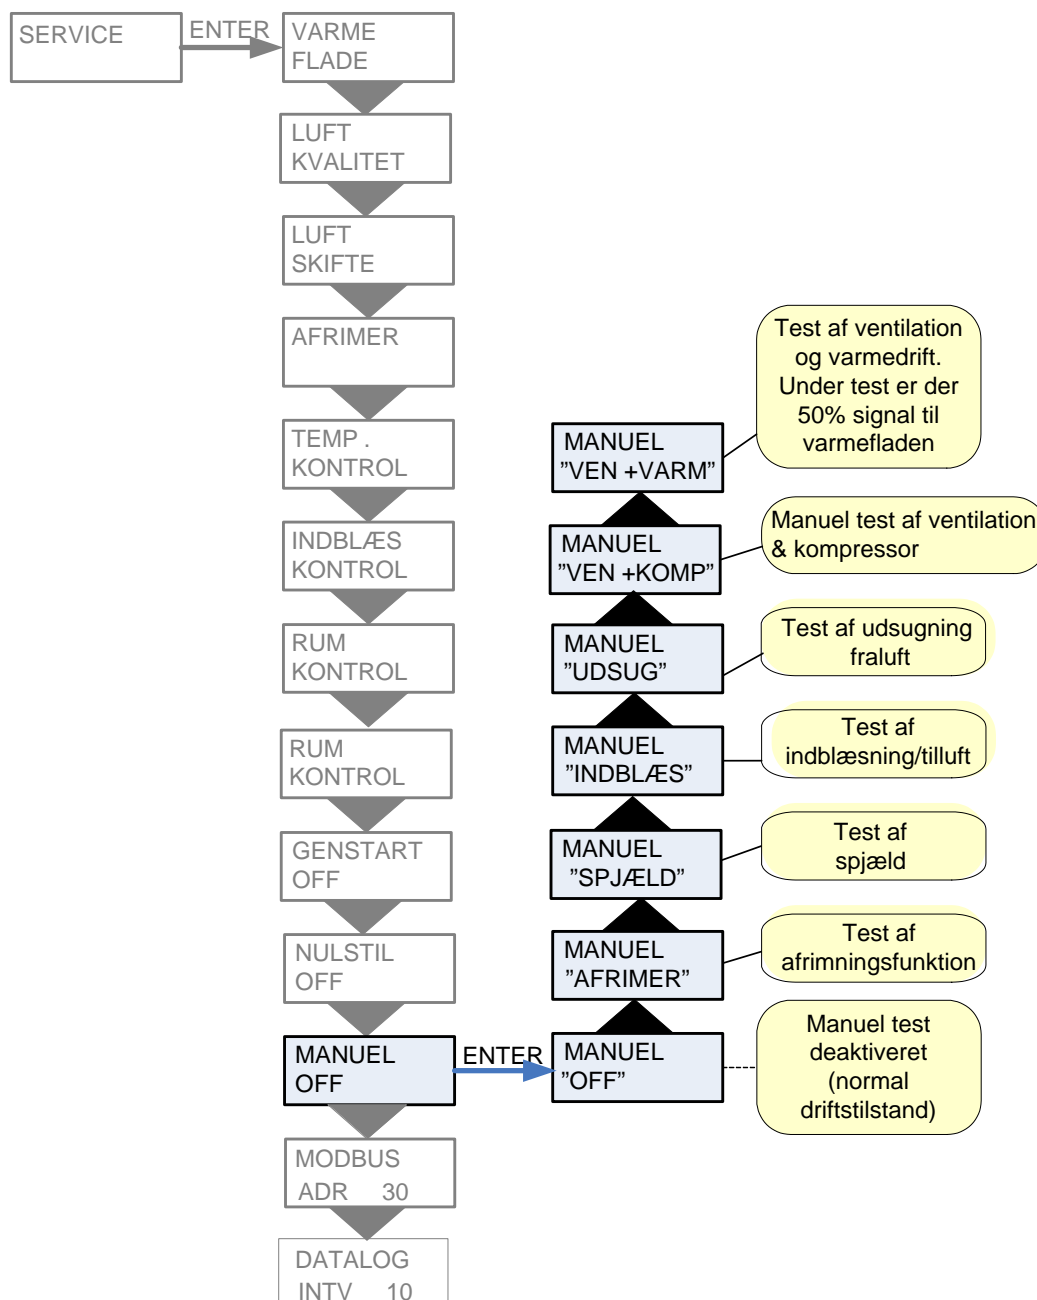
SERVICE

ENTER

VARME FLADE

LUFT KVALITET

LUFT SKIFTE

AFRIMER

TEMP . KONTROL

INDBLÆS KONTROL

RUM KONTROL

RUM KONTROL

GENSTART OFF

NULSTIL OFF

MANUEL OFF

ENTER

MODBUS ADR 30

DATALOG INTV 10

Test af ventilation og varmedrift. Under test er der 50% signal til varmefladen

MANUEL ”VEN +VARM”

Manuel test af ventilation & kompressor

MANUEL ”VEN +KOMP”

MANUEL ”UDSUG”

Test af udsugning fraluft

MANUEL ”INDBLÆS”

Test af indblæsning/tilluft

MANUEL ”SPJÆLD”

Test af spjæld

MANUEL ”AFRIMER”

Test af afrimningsfunktion

MANUEL ”OFF”

Manuel test deaktiveret (normal driftstilstand)